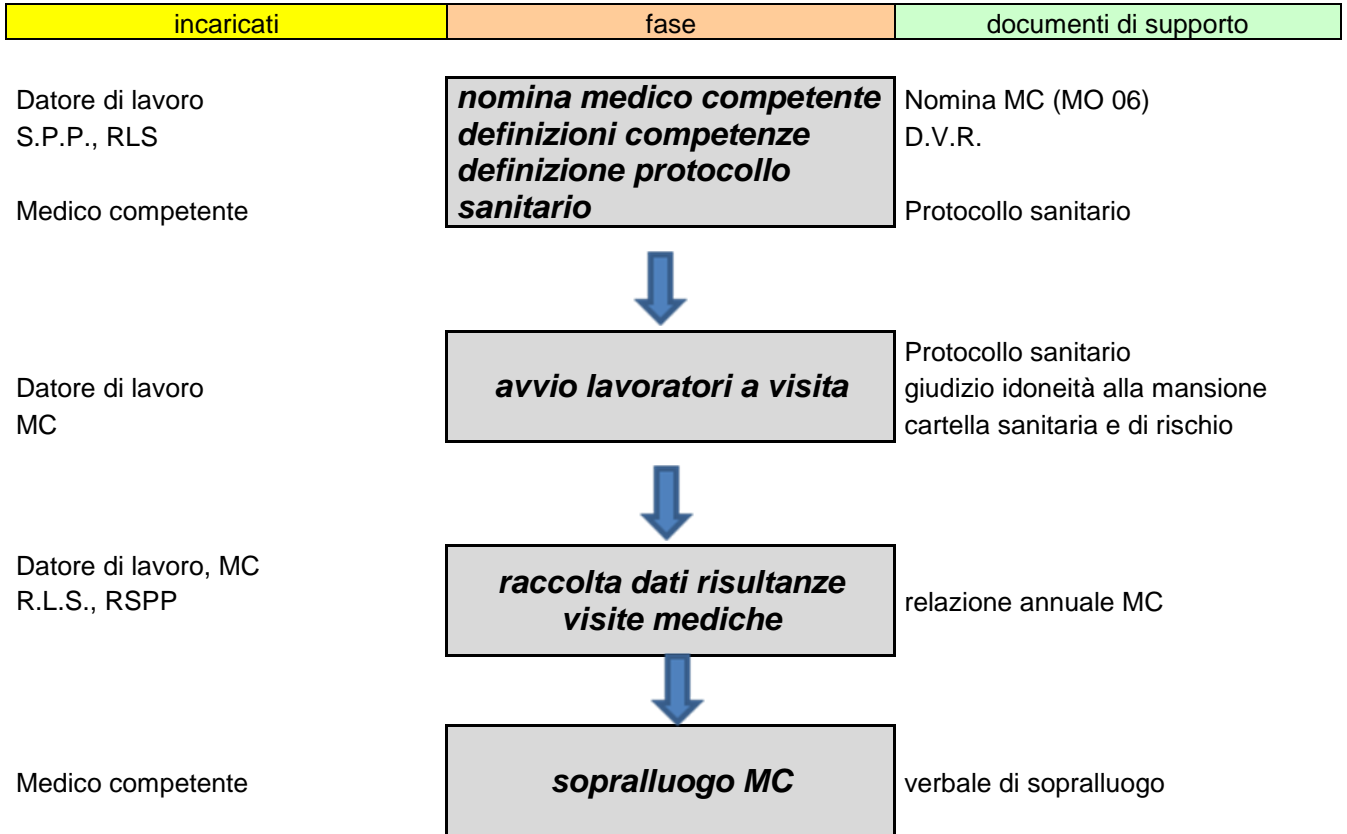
| incaricati | fase | documenti di supporto |
|---|---|---|

Datore di lavoro
S.P.P., RLS

Medico competente

**nomina medico competente
definizioni competenze
definizione protocollo
sanitario**

Nomina MC (MO 06)
D.V.R.

Protocollo sanitario

Datore di lavoro
MC

**avvio lavoratori a visita**

Protocollo sanitario
giudizio idoneità alla mansione
cartella sanitaria e di rischio

Datore di lavoro, MC
R.L.S., RSPP

**raccolta dati risultanze
visite mediche**

relazione annuale MC

Medico competente

**sopralluogo MC**

verbale di sopralluogo